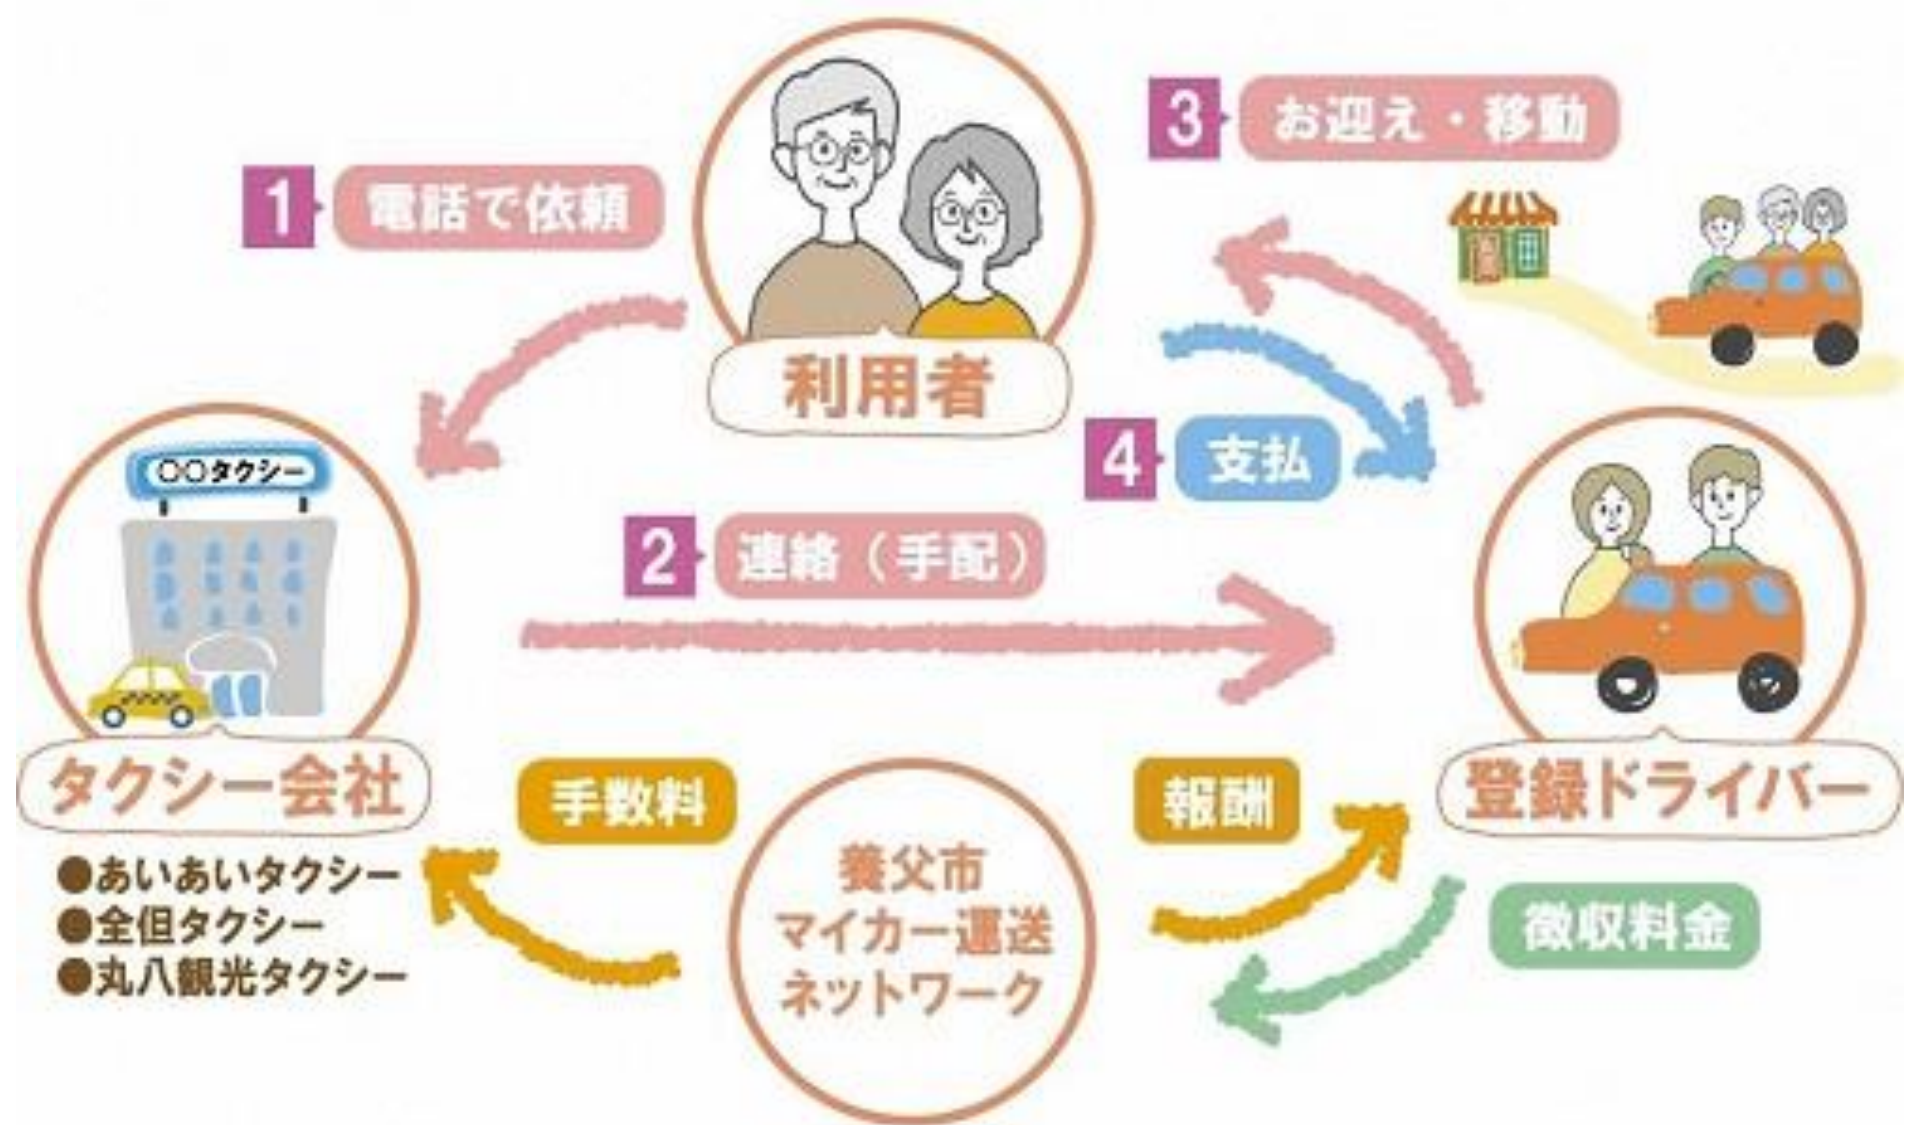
利用者

1 電話で依頼

3 お迎え・移動

4 支払

2 連絡（手配）

○○タクシー

タクシー会社

●あいあいタクシー
●全但タクシー
●丸八観光タクシー

登録ドライバー

手数料

報酬

養父市
マイカー運送
ネットワーク

徴収料金